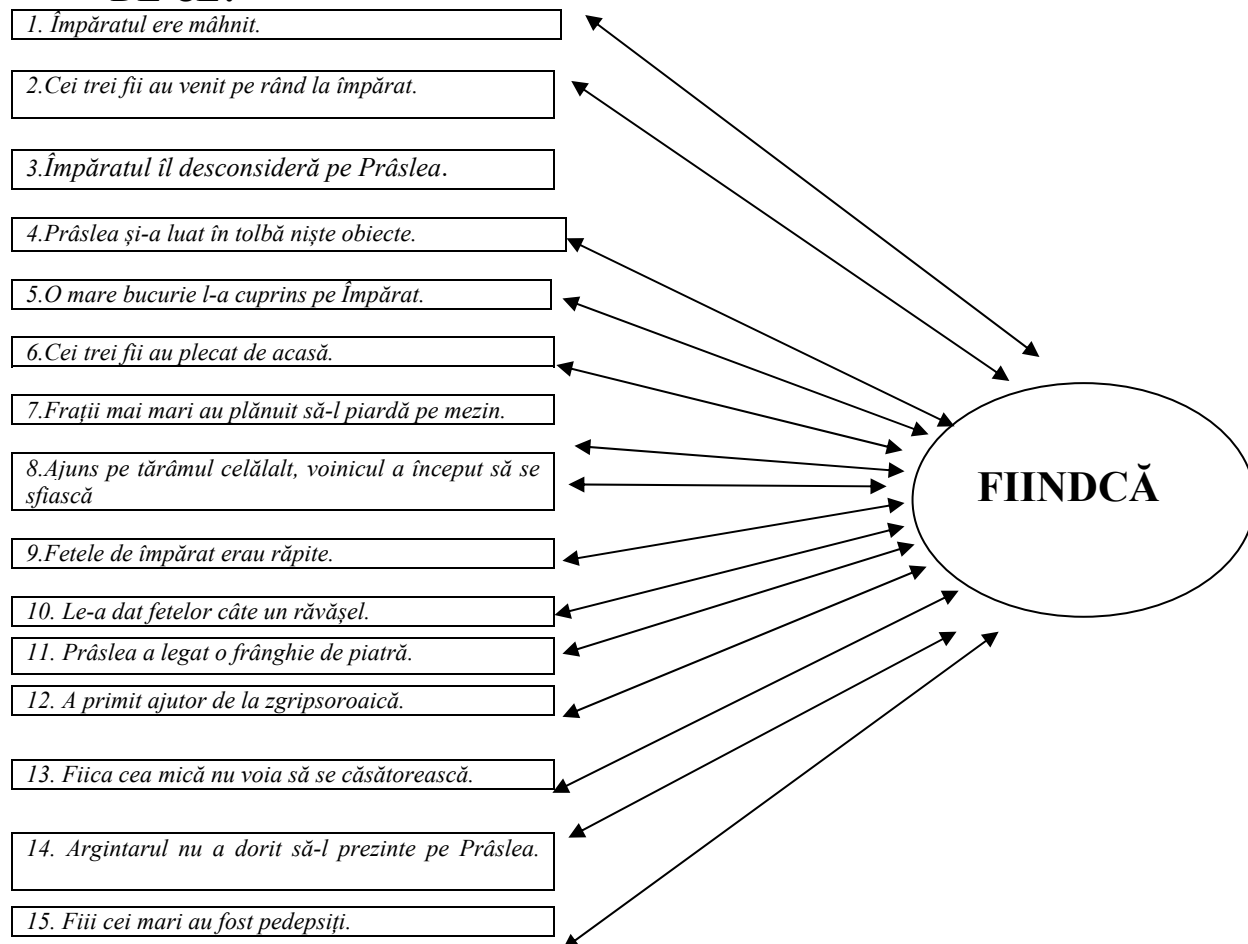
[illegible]

1. Împăratul ere mâhnit.

2.Cei trei fii au venit pe rând la împărat.

3.Împăratul îl desconsideră pe Prâslea.

4.Prâslea și-a luat în tolbă niște obiecte.

5.O mare bucurie l-a cuprins pe Împărat.

6.Cei trei fii au plecat de acasă.

7.Frații mai mari au plănuit să-l piardă pe mezin.

8.Ajuns pe tărâmul celălalt, voinicul a început să se sfiască

9.Fetele de împărat erau răpite.

10. Le-a dat fetelor câte un răvășel.

11. Prâslea a legat o frânghie de piatră.

12. A primit ajutor de la zgripsoroaică.

13. Fiica cea mică nu voia să se căsătorească.

14. Argintarul nu a dorit să-l prezinte pe Prâslea.

15. Fiii cei mari au fost pedepsiți.

FIINDCĂ